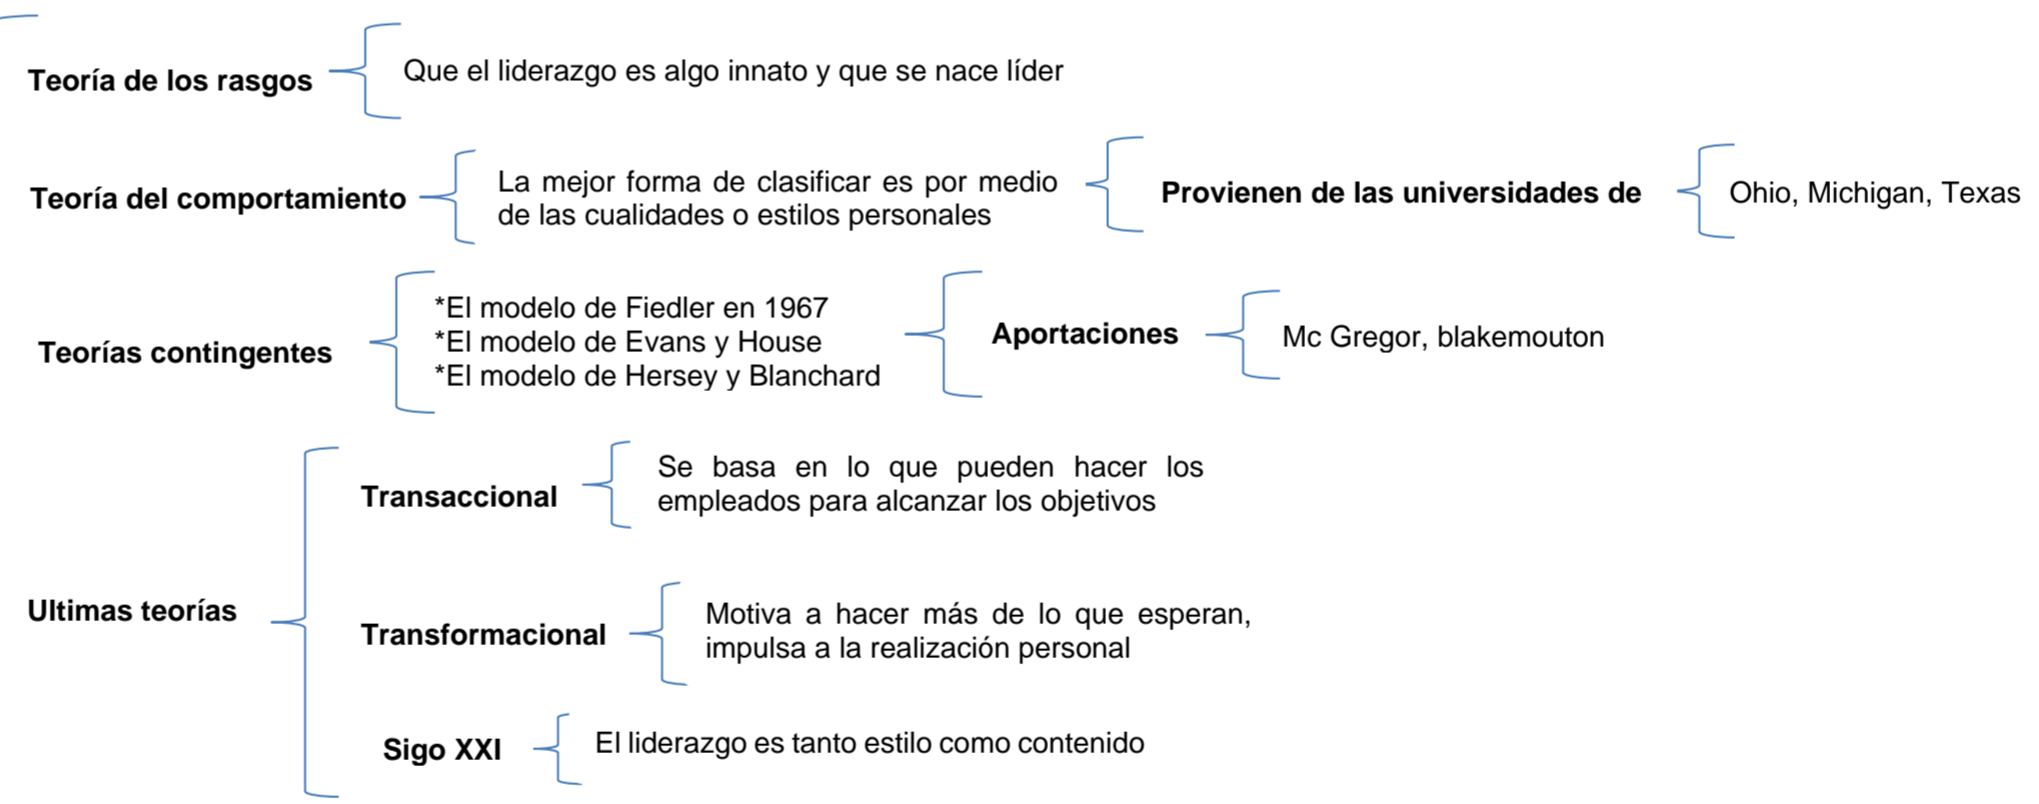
Teoría de los rasgos

Que el liderazgo es algo innato y que se nace líder

Teoría del comportamiento

La mejor forma de clasificar es por medio de las cualidades o estilos personales

Provienen de las universidades de

Ohio, Michigan, Texas

Teorías contingentes

*El modelo de Fiedler en 1967
*El modelo de Evans y House
*El modelo de Hersey y Blanchard

Aportaciones

Mc Gregor, blakemouton

Ultimas teorías

Transaccional

Se basa en lo que pueden hacer los empleados para alcanzar los objetivos

Transformacional

Motiva a hacer más de lo que esperan, impulsa a la realización personal

Sigo XXI

El liderazgo es tanto estilo como contenido